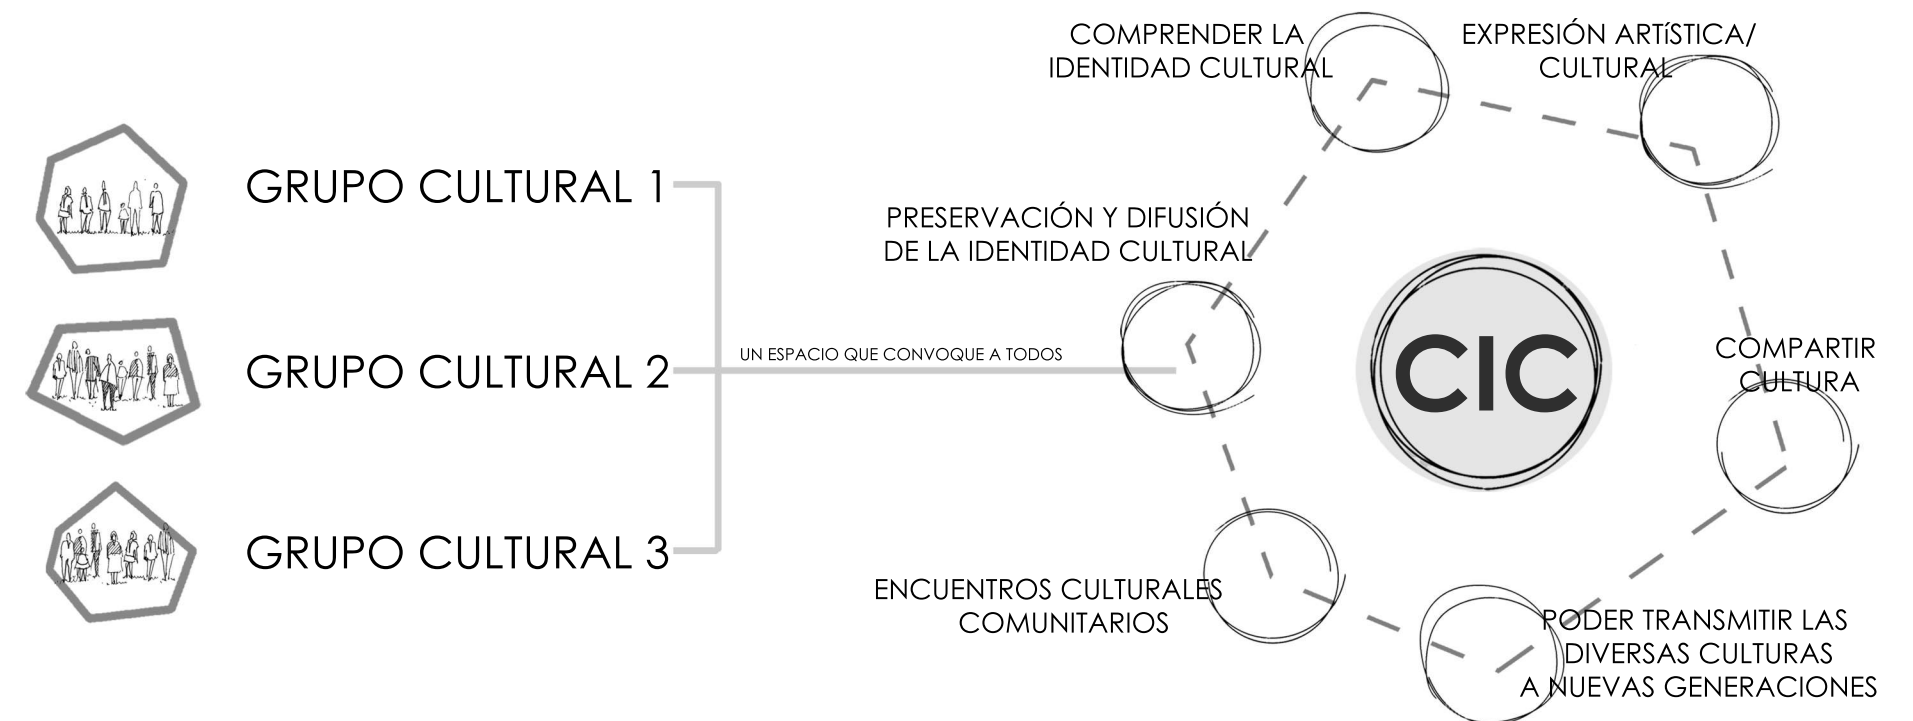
GRUPO CULTURAL 1

GRUPO CULTURAL 2

GRUPO CULTURAL 3

UN ESPACIO QUE CONVOQUE A TODOS

COMPRENDER LA IDENTIDAD CULTURAL

EXPRESIÓN ARTíSTICA/ CULTURAL

PRESERVACIÓN Y DIFUSIÓN DE LA IDENTIDAD CULTURAL

CIC

COMPARTIR CULTURA

ENCUENTROS CULTURALES COMUNITARIOS

PODER TRANSMITIR LAS DIVERSAS CULTURAS A NUEVAS GENERACIONES